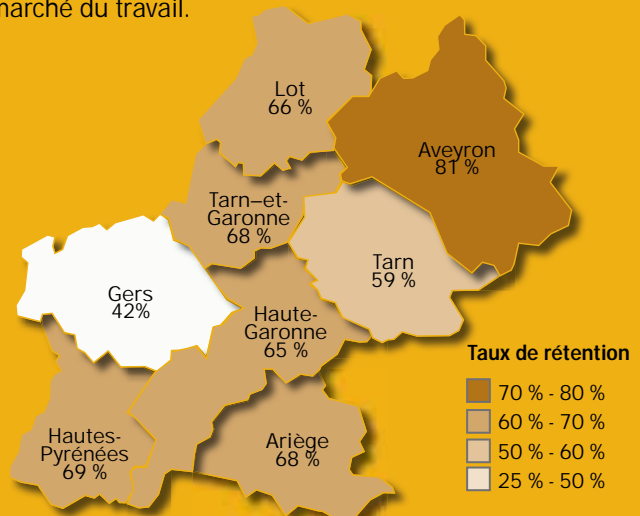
narché du travail.

Lot
66 %

Aveyron
81 %

Tarn–et–Garonne
68 %

Tarn
59 %

Gers
42%

Haute-Garonne
65 %

Hautes-Pyrénées
69 %

Ariège
68 %

Taux de rétention
70 % - 80 %
60 % - 70 %
50 % - 60 %
25 % - 50 %